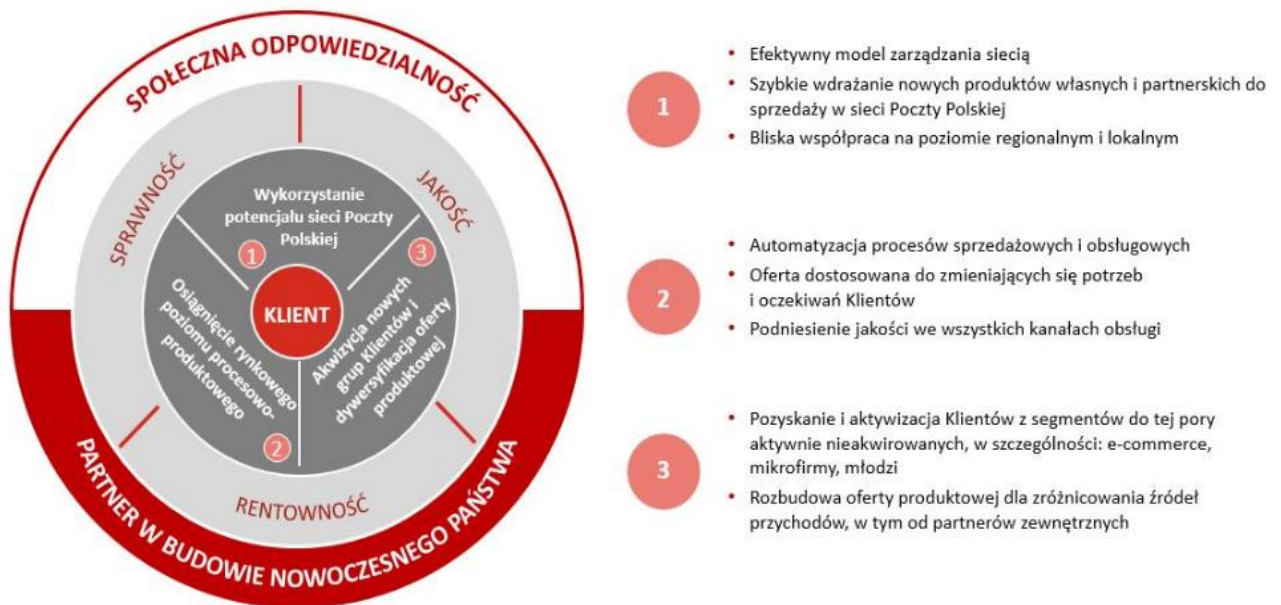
SPOŁECZNA ODPOWIEDZIALNOŚĆ

SPRAWNOŚĆ

JAKOŚĆ

Wykorzystanie potencjału sieci Poczty Polskiej

1

3

KLIENT

Osiągnięcie rynkowego poziomu procesowo-produktowego

Akwizycja nowych grup Klientów i dywersyfikacja oferty produktowej

2

RENTOWNOŚĆ

PARTNER W BUDOWIE NOWOCZESNEGO PAŃSTWA

1

- Efektywny model zarządzania siecią
- Szybkie wdrażanie nowych produktów własnych i partnerskich do sprzedaży w sieci Poczty Polskiej
- Bliska współpraca na poziomie regionalnym i lokalnym

2

- Automatyzacja procesów sprzedażowych i obsługowych
- Oferta dostosowana do zmieniających się potrzeb i oczekiwań Klientów
- Podniesienie jakości we wszystkich kanałach obsługi

3

- Pozyskanie i aktywizacja Klientów z segmentów do tej pory aktywnie nieakwirowanych, w szczególności: e-commerce, mikrofirmy, młodzi
- Rozbudowa oferty produktowej dla zróżnicowania źródeł przychodów, w tym od partnerów zewnętrznych